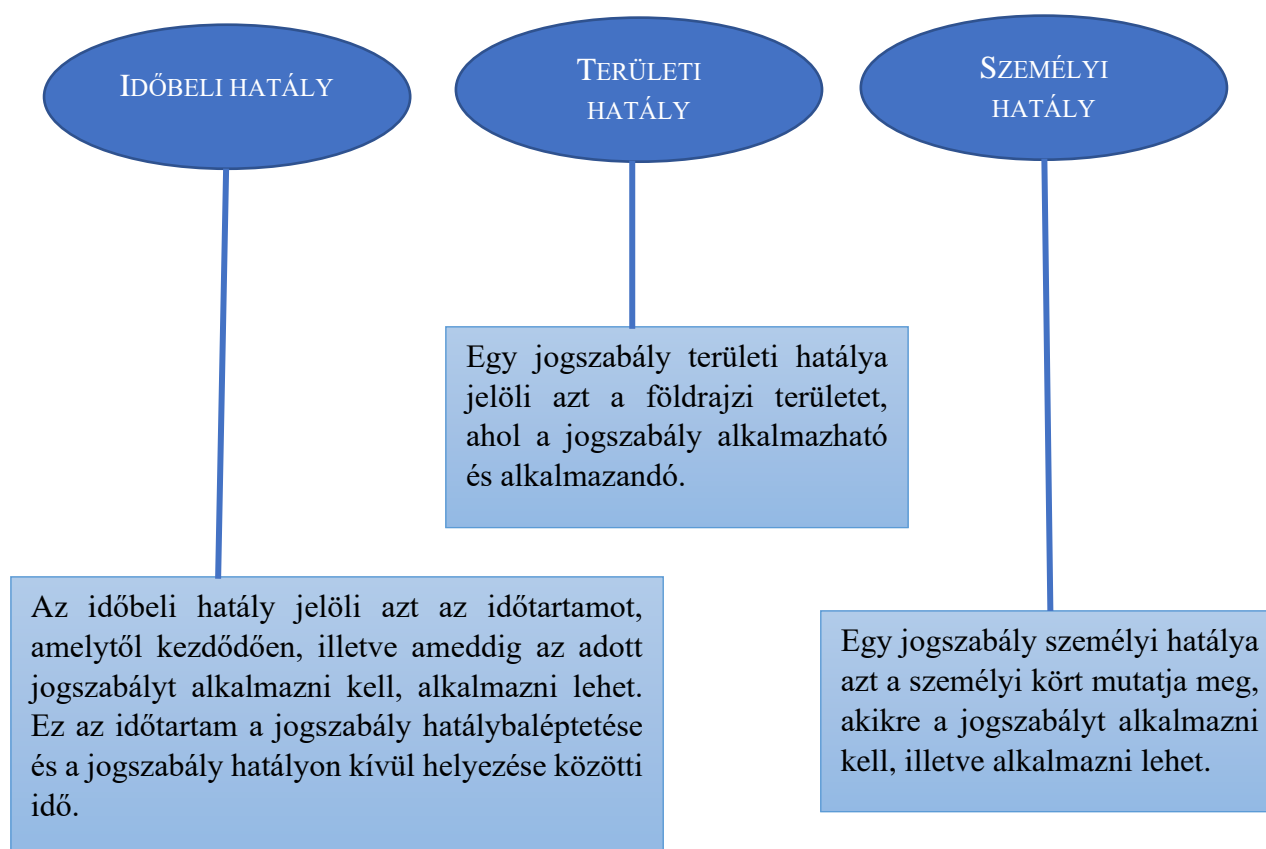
IDŐBELI HATÁLY

TERÜLETI HATÁLY

SZEMÉLYI HATÁLY

Egy jogszabály területi hatálya jelöli azt a földrajzi területet, ahol a jogszabály alkalmazható és alkalmazandó.

Az időbeli hatály jelöli azt az időtartamot, amelytől kezdődően, illetve ameddig az adott jogszabályt alkalmazni kell, alkalmazni lehet. Ez az időtartam a jogszabály hatálybaléptetése és a jogszabály hatályon kívül helyezése közötti idő.

Egy jogszabály személyi hatálya azt a személyi kört mutatja meg, akikre a jogszabályt alkalmazni kell, illetve alkalmazni lehet.